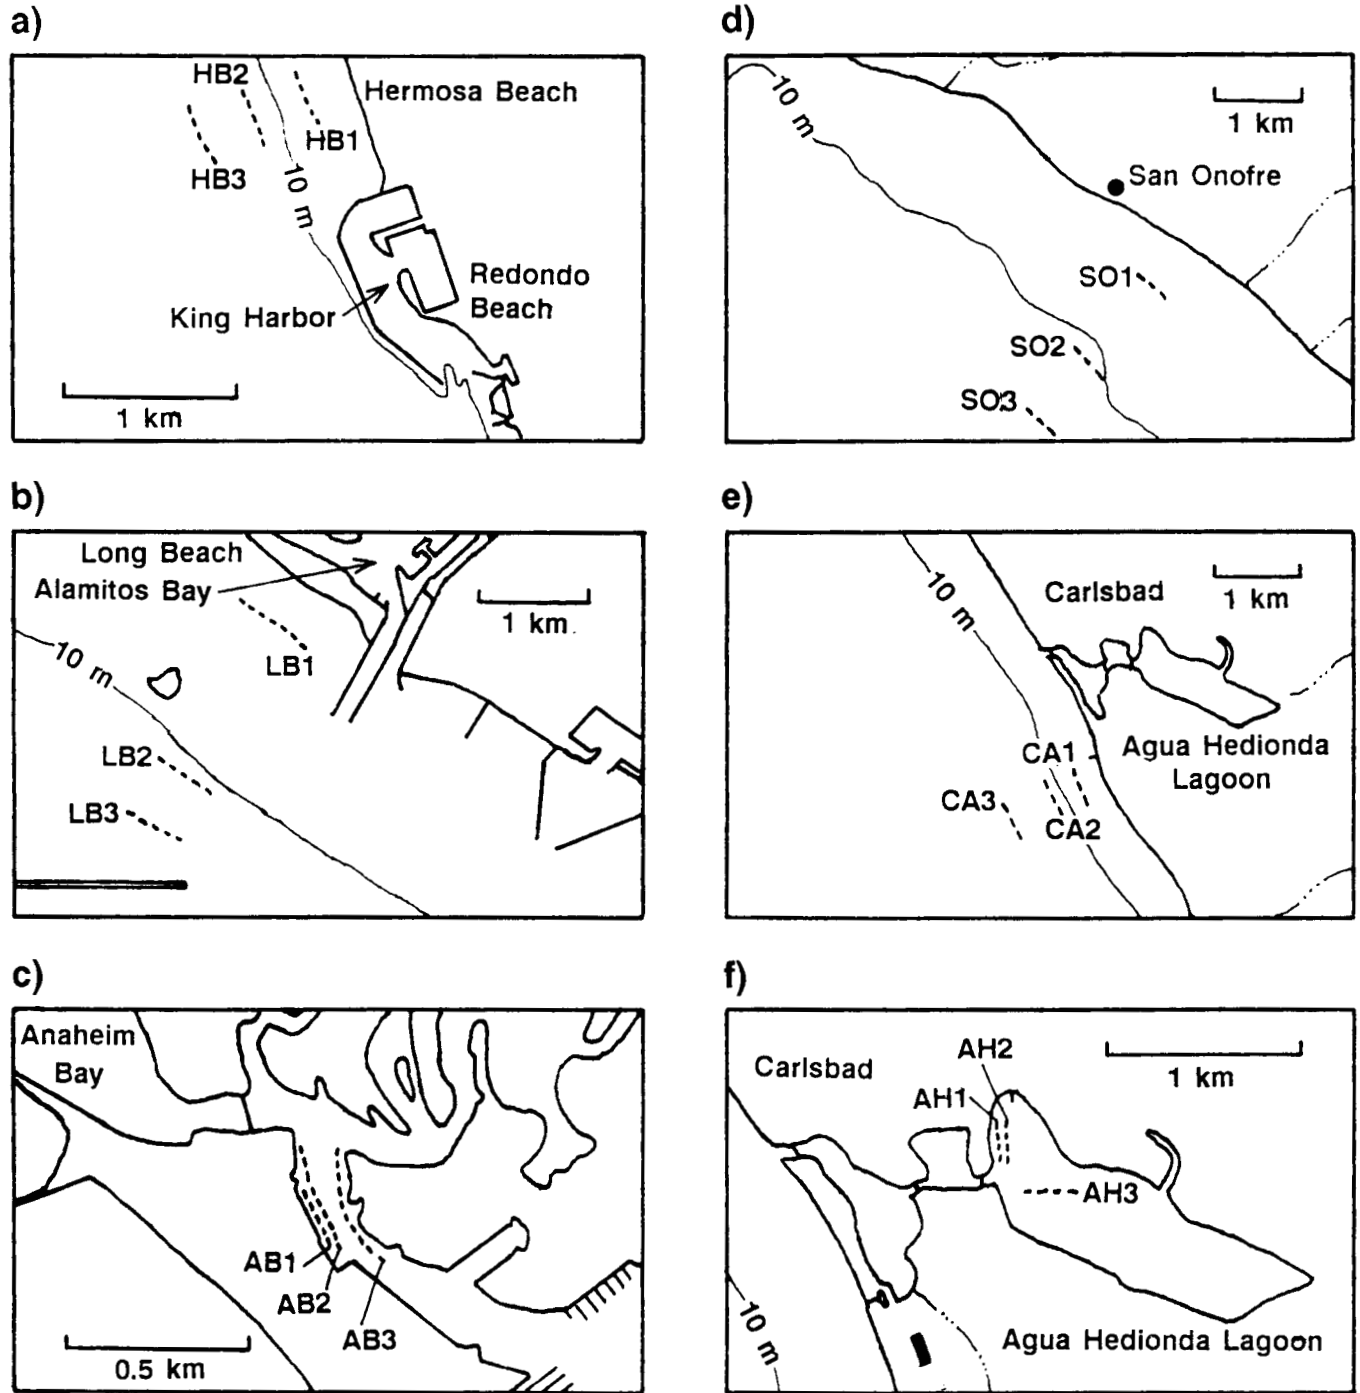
a)

HB2
Hermosa Beach
HB1
HB3
10 m
Redondo Beach
King Harbor
1 km

d)

10 m
1 km
San Onofre
SO1
SO2
SO3

b)

Long Beach
Alamitos Bay
1 km
10 m
LB1
LB2
LB3

e)

10 m
Carlsbad
1 km
CA1
Agua Hedionda Lagoon
CA3
CA2

c)

Anaheim Bay
AB1
AB2
AB3
0.5 km

f)

Carlsbad
AH2
AH1
1 km
AH3
10 m
Agua Hedionda Lagoon